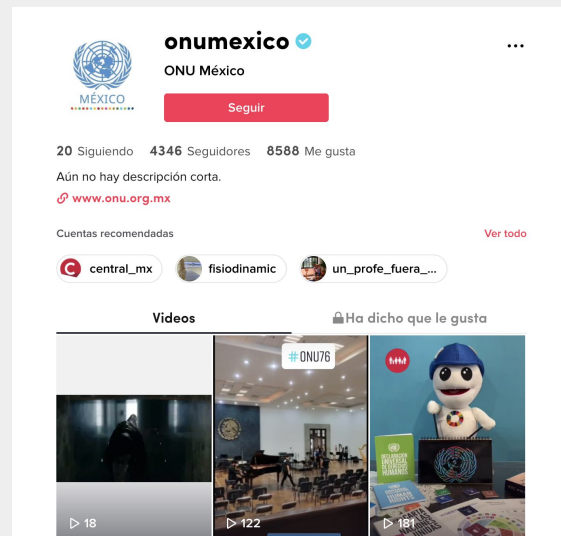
MÉXICO

onumexico

ONU México

Seguir

20 Siguiendo 4346 Seguidores 8588 Me gusta

Aún no hay descripción corta.

www.onu.org.mx

Cuentas recomendadas

Ver todo

central_mx

fisiodinamic

un_profe_fuera_...

Videos

Ha dicho que le gusta

#ONU76

DECLARACIÓN UNIVERSAL DE DERECHOS HUMANOS

18

122

181